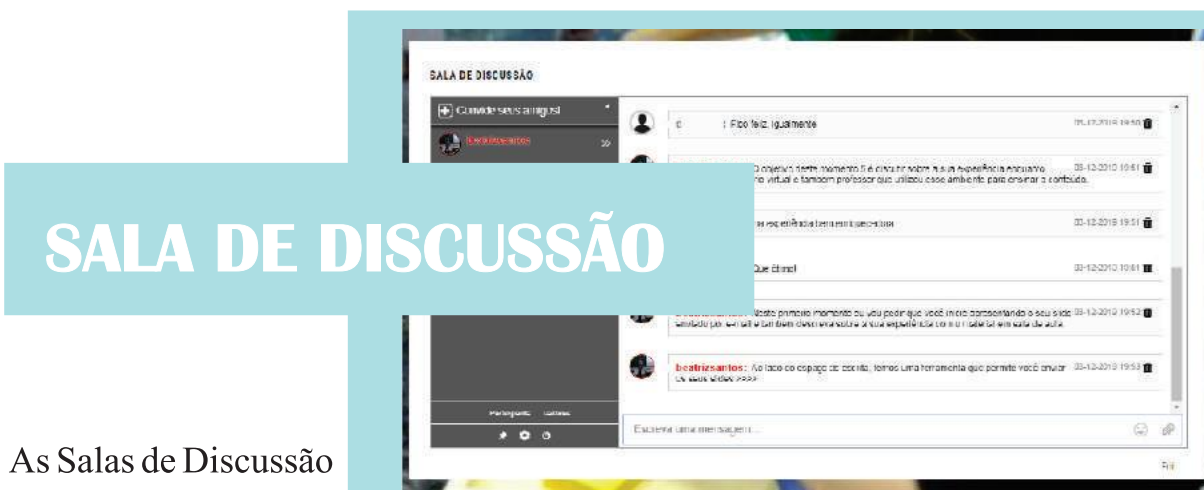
SALA DE DISCUSSÃO

Convide seus amigos!

beatrizsantos

: Fico feliz, igualmente 03-12-2019 19:50

O objetivo deste momento é discutir sobre a sua experiência enquanto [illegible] virtual e também professor que utilizou esse ambiente para ensinar o conteúdo. 03-12-2019 19:51

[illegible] experiências tem em especial 03-12-2019 19:51

Que ótimo! 03-12-2019 19:51

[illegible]: Neste primeiro momento eu vou pedir que você inicie apresentando o seu slide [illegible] e também desenvolva sobre a sua experiência com o material em sala de aula. 03-12-2019 19:52

beatrizsantos: Ao lado do espaço de escrita, temos uma ferramenta que permite você enviar os seus slides >>>> 03-12-2019 19:53

Participante Lattes

Escreva uma mensagem...

SALA DE DISCUSSÃO

As Salas de Discussão